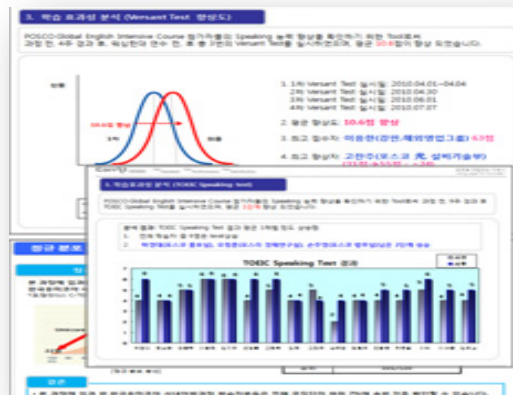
3. 학습 효과성 분석 (Versant Test 향상도)

POSCO-Global English Intensive Course 참가자들의 Speaking 능력 향상을 확인하기 위한 Tool로써 과정 전, 4주 경과 후, 8주 경과 후, 과정 수료 전 총 4번의 Versant Test를 실시하였으며, 평균 10.6점이 향상 되었습니다.

1. 1차 Versant Test 실시일: 2010.04.01~04.04
2차 Versant Test 실시일: 2010.04.30
3차 Versant Test 실시일: 2010.06.01
4차 Versant Test 실시일: 2010.07.07

2. 평균 향상도: 10.6점 향상

3. 최고 점수자: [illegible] 63점

4. 최고 향상자: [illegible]

10.6점 향상

3. 학습효과성 분석 (TOEIC Speaking Test)

POSCO-Global English Intensive Course 참가자들의 Speaking 능력 향상을 확인하기 위한 Tool로써 과정 전, 수료 전 TOEIC Speaking Test를 실시하였으며, 평균 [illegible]이 향상 되었습니다.

분석 결과: TOEIC Speaking Test 결과 평균 1개월 정도 상승함
1. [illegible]
2. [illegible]

TOEIC Speaking Test 결과

정규 분포

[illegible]

결론
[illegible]